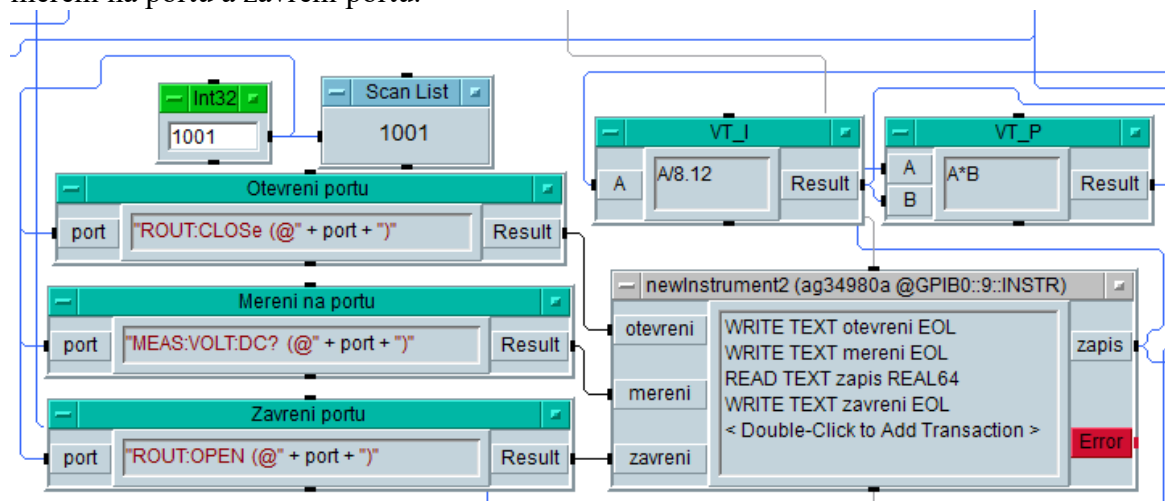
měření na portu a zavření portu.

Int32
1001

Scan List
1001

VT_I
A
A/8.12
Result

VT_P
A
B
A*B
Result

Otevreni portu
port
"ROUT:CLOSe (@" + port + ")"
Result

Mereni na portu
port
"MEAS:VOLT:DC? (@" + port + ")"
Result

Zavreni portu
port
"ROUT:OPEN (@" + port + ")"
Result

newInstrument2 (ag34980a @GPIB0::9::INSTR)
otevreni
mereni
zavreni
WRITE TEXT otevreni EOL
WRITE TEXT mereni EOL
READ TEXT zapis REAL64
WRITE TEXT zavreni EOL
< Double-Click to Add Transaction >
zapis
Error